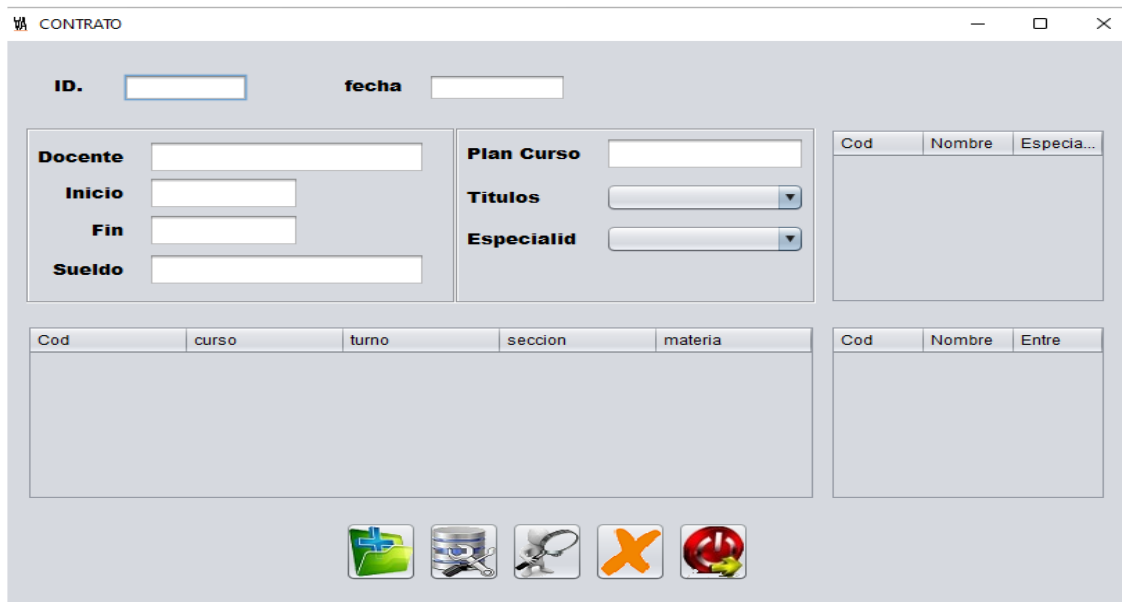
CONTRATO

ID.

fecha

Docente

Inicio

Fin

Sueldo

Plan Curso

Titulos

Especialid

| Cod | Nombre | Especia... |
|---|---|---|

| Cod | curso | turno | seccion | materia |
|---|---|---|---|---|

| Cod | Nombre | Entre |
|---|---|---|